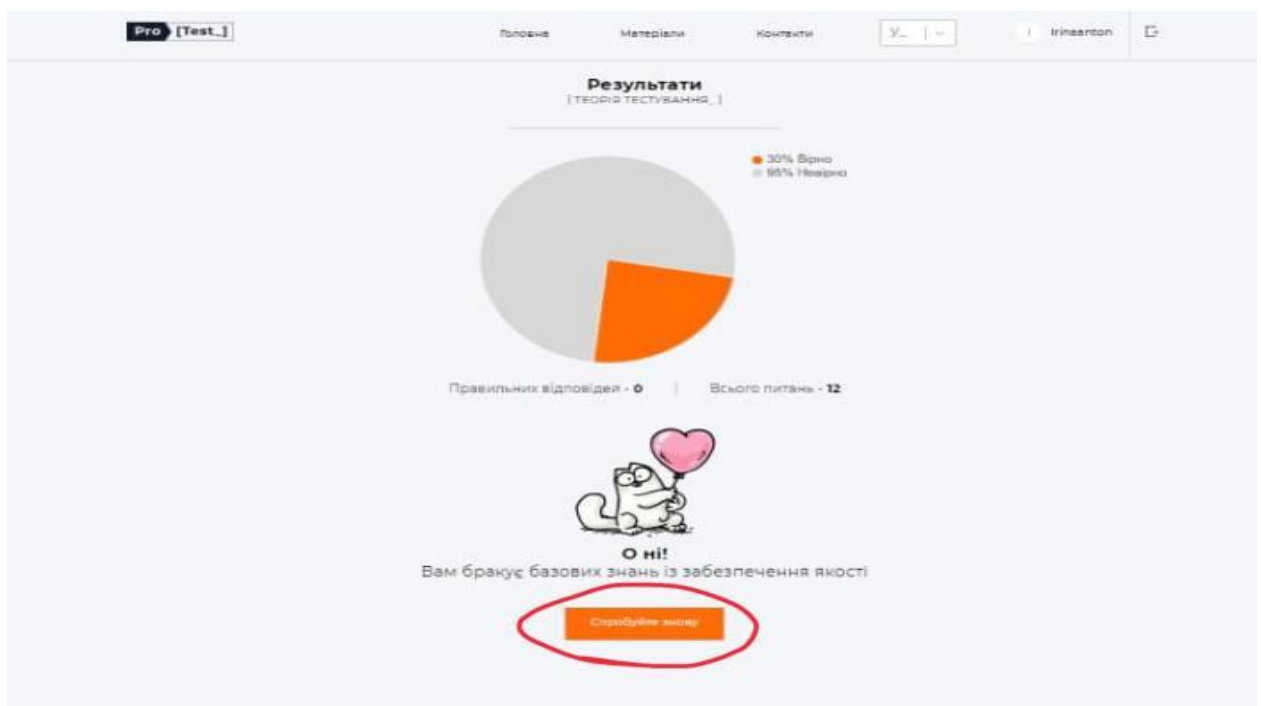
Pro [Test_]

Головна Матеріали Контакти У_ | ∨ | irinaanton

Результати
[ ТЕОРІЯ ТЕСТУВАННЯ_ ]

30% Вірно
95% Невірно

Правильних відповідей - 0 | Всього питань - 12

О ні!
Вам бракує базових знань із забезпечення якості

Спробуйте знову